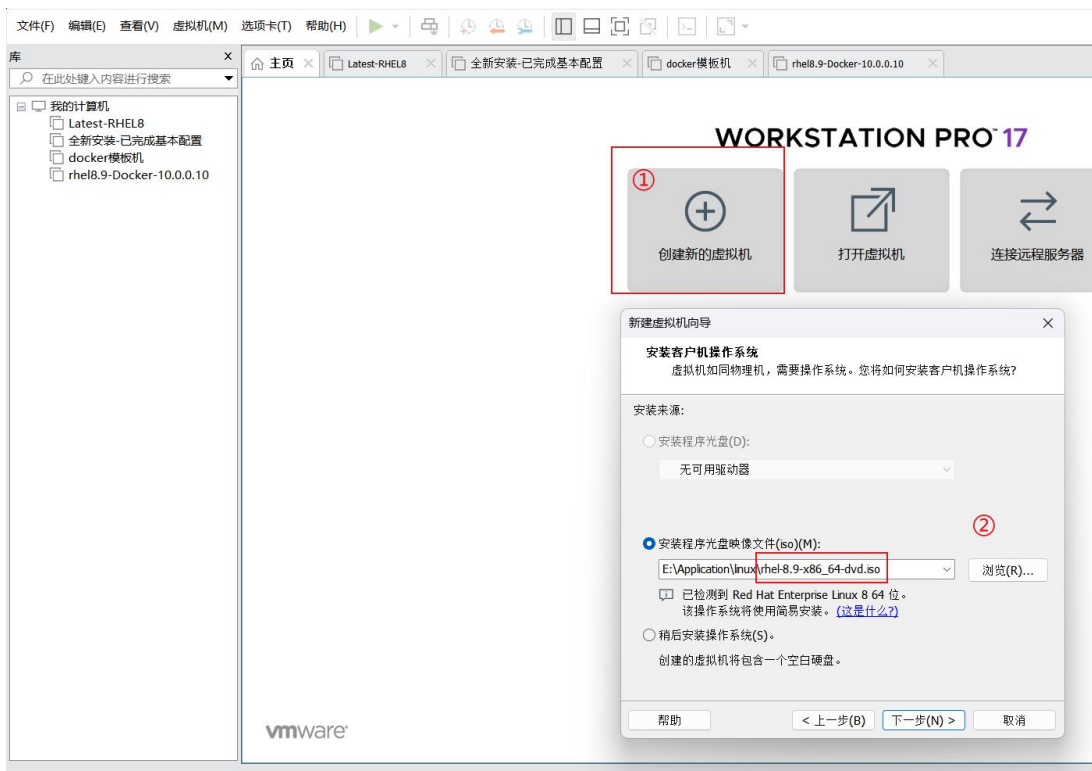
文件(F) 编辑(E) 查看(V) 虚拟机(M) 选项卡(T) 帮助(H)

库 ×
在此处键入内容进行搜索

我的计算机
Latest-RHEL8
全新安装-已完成基本配置
docker模板机
rhel8.9-Docker-10.0.0.10

主页 × Latest-RHEL8 × 全新安装-已完成基本配置 × docker模板机 × rhel8.9-Docker-10.0.0.10 ×

WORKSTATION PRO 17

①

创建新的虚拟机

打开虚拟机

连接远程服务器

新建虚拟机向导 ×

安装客户机操作系统
虚拟机如同物理机，需要操作系统。您将如何安装客户机操作系统？

安装来源：

安装程序光盘(D):

无可用驱动器

②

安装程序光盘映像文件(iso)(M):

E:\Application\linux\rhel-8.9-x86_64-dvd.iso

浏览(R)...

已检测到 Red Hat Enterprise Linux 8 64 位。
该操作系统将使用简易安装。(这是什么?)

稍后安装操作系统(S)。

创建的虚拟机将包含一个空白硬盘。

帮助 < 上一步(B) 下一步(N) > 取消

vmware